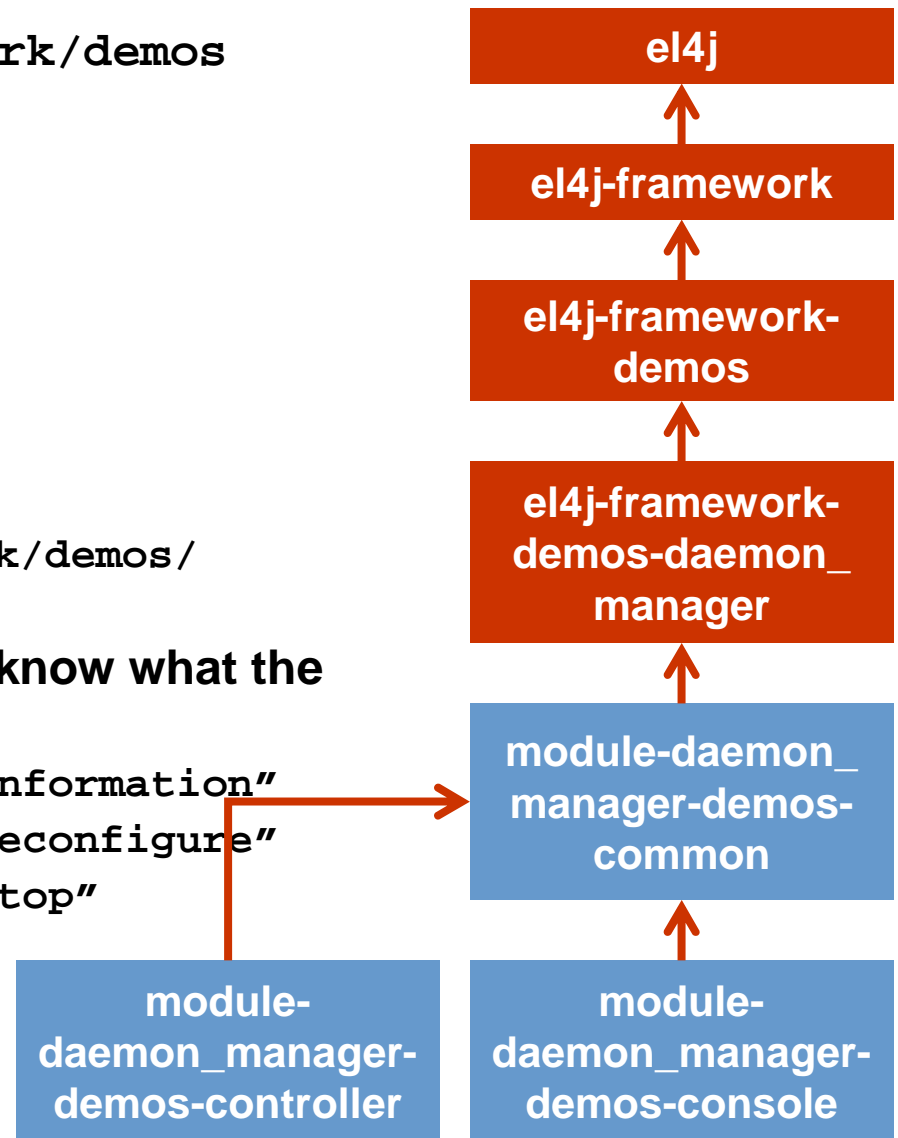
rk/demos

k/demos/

know what the

nformation"
econfigure"
top"

el4j

el4j-framework

el4j-framework-demos

el4j-framework-demos-daemon_manager

module-daemon_manager-demos-common

module-daemon_manager-demos-controller

module-daemon_manager-demos-console